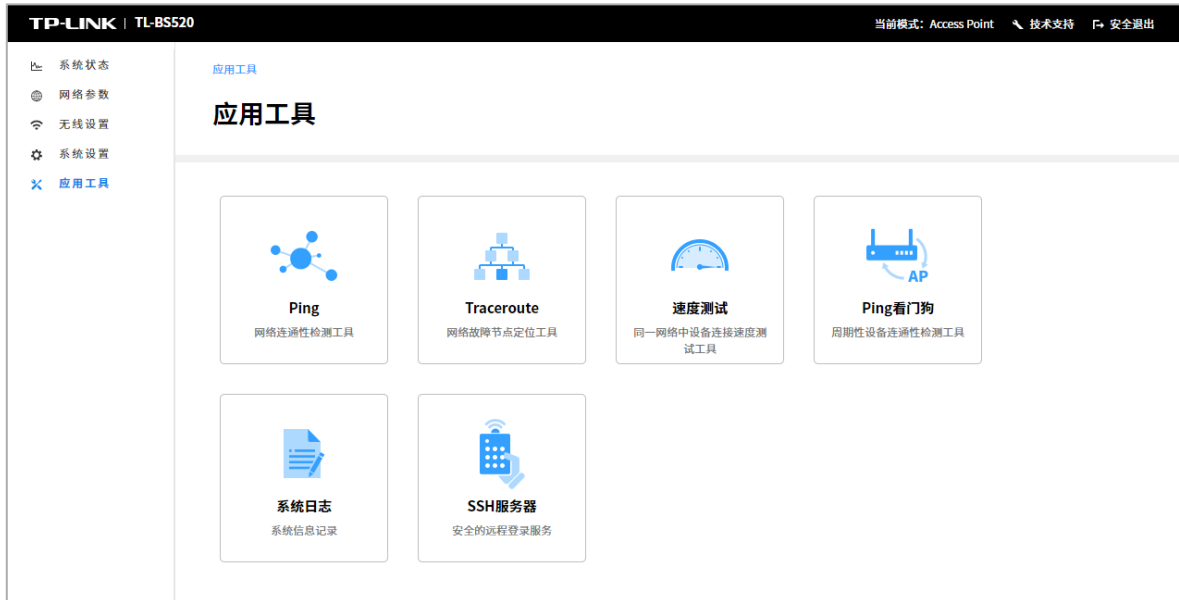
TP-LINK | TL-BS520

当前模式：Access Point 技术支持 安全退出

系统状态
网络参数
无线设置
系统设置
应用工具

应用工具

应用工具

Ping
网络连通性检测工具

Traceroute
网络故障节点定位工具

速度测试
同一网络中设备连接速度测试工具

AP
Ping看门狗
周期性设备连通性检测工具

系统日志
系统信息记录

SSH服务器
安全的远程登录服务